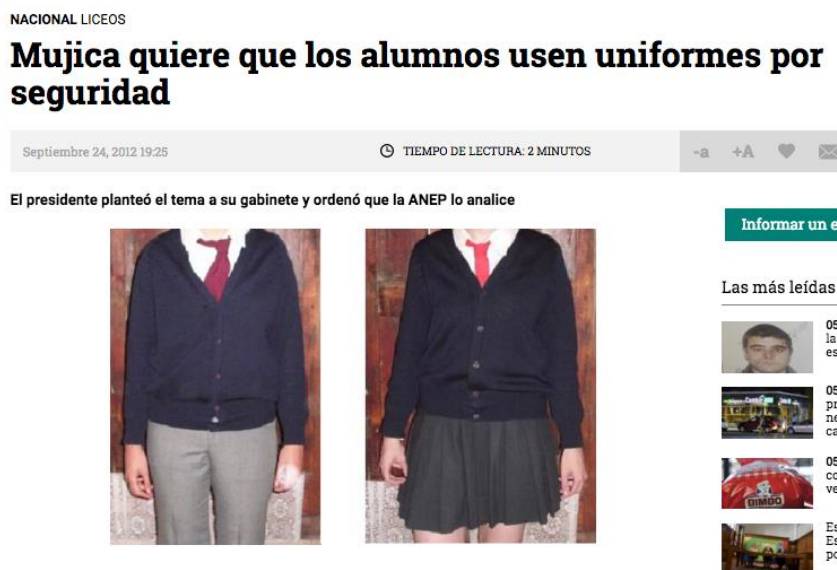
NACIONAL LICEOS

Mujica quiere que los alumnos usen uniformes por seguridad

Septiembre 24, 2012 19:25

TIEMPO DE LECTURA: 2 MINUTOS

-a +A

El presidente planteó el tema a su gabinete y ordenó que la ANEP lo analice

Informar un e

Las más leídas

05 la es

05 pr ne ca

05 co ve

Es Es po

BIMBO